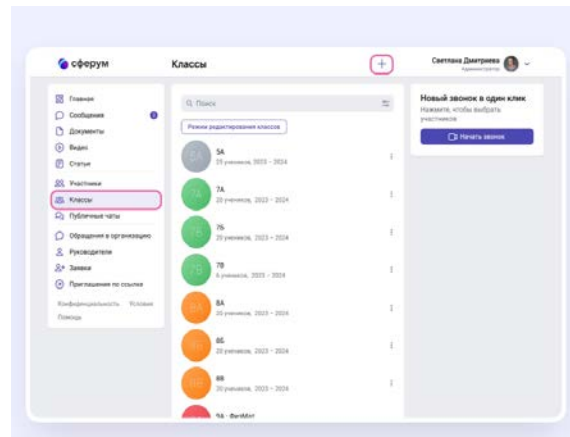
сферум

Классы

+

Светлана Дмитриева
Администратор

Главная
Сообщения
Документы
Видео
Статьи
Участники
Классы
Публичные чаты
Обращения в организацию
Руководители
Заявки
Приглашения по ссылке
Конфиденциальность Условия
Помощь

Поиск

Режим редактирования классов

5А
25 учеников, 2023 – 2024

7А
20 учеников, 2023 – 2024

7Б
20 учеников, 2023 – 2024

7В
6 учеников, 2023 – 2024

8А
20 учеников, 2023 – 2024

8Б
20 учеников, 2023 – 2024

8В
20 учеников, 2023 – 2024

9А · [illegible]

Новый звонок в один клик
Нажмите, чтобы выбрать участников

Начать звонок